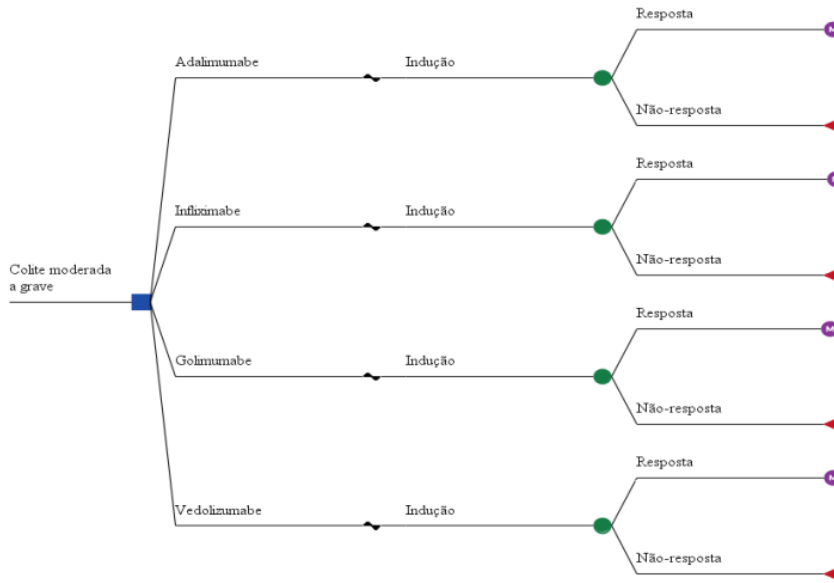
Colite moderada a grave

Adalimumabe

Indução

Resposta

Não-resposta

Infliximabe

Indução

Resposta

Não-resposta

Golimumabe

Indução

Resposta

Não-resposta

Vedolizumabe

Indução

Resposta

Não-resposta